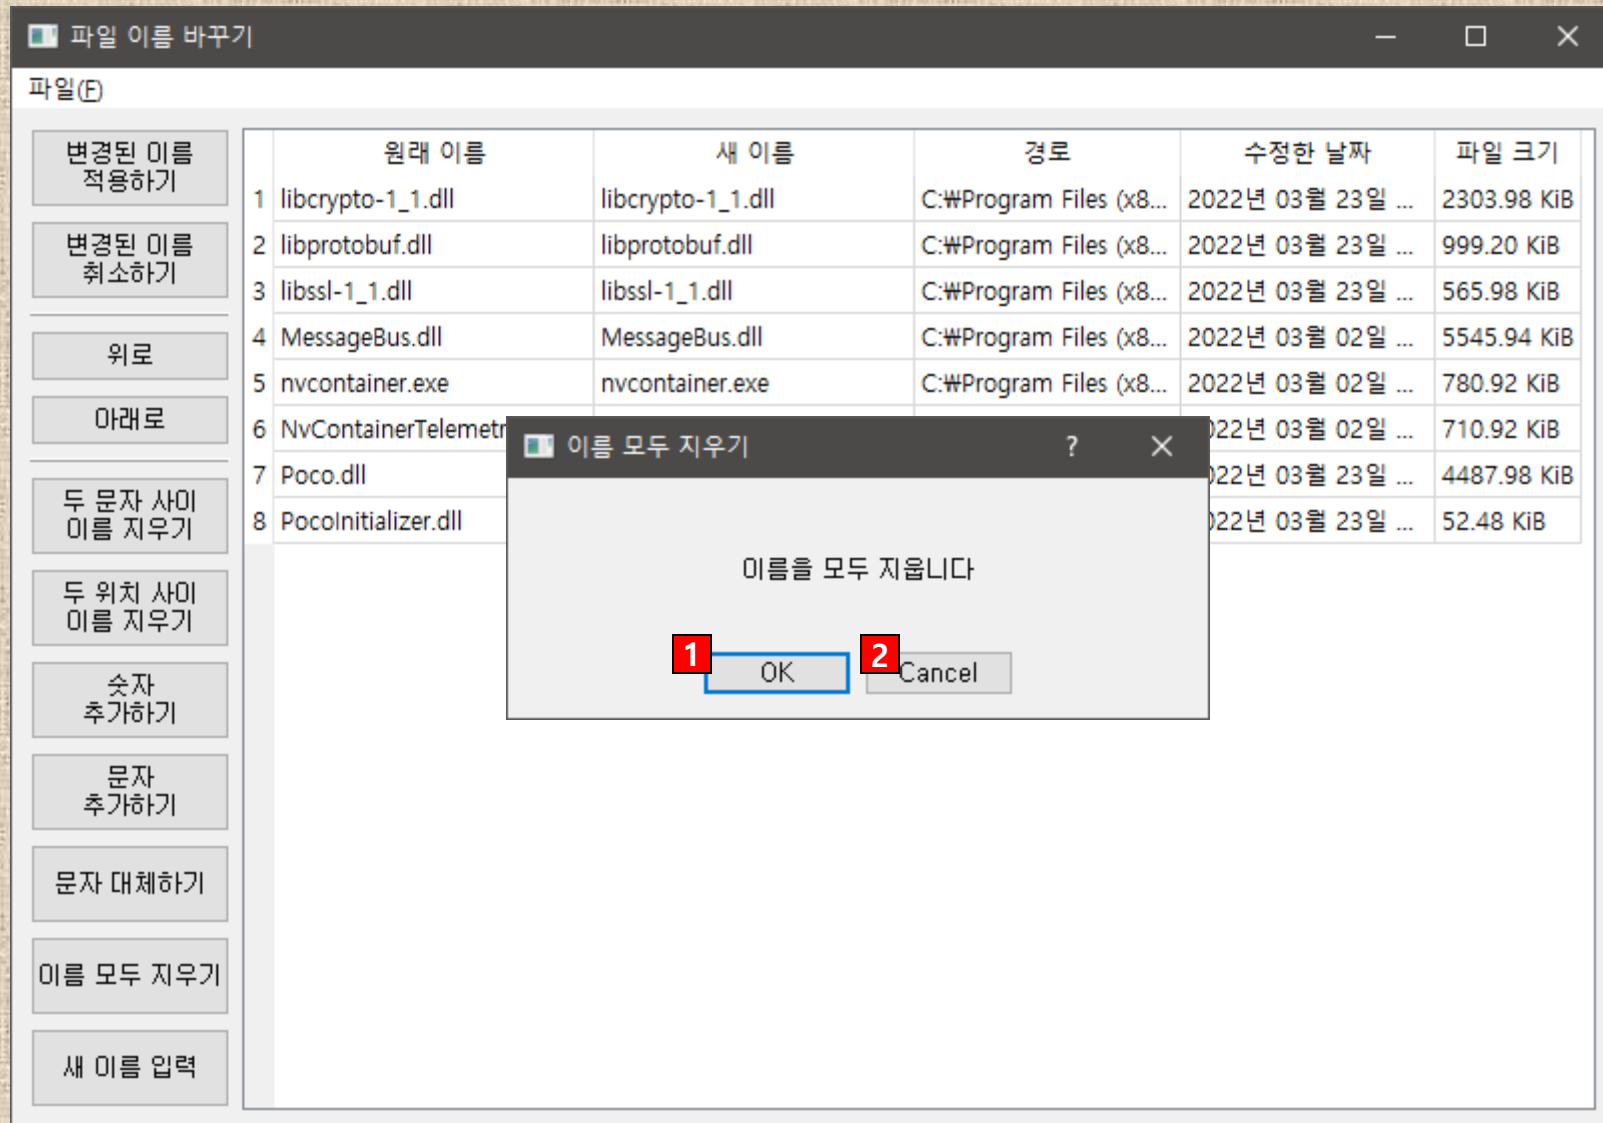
파일 이름 바꾸기

파일(F)

변경된 이름 적용하기

변경된 이름 취소하기

위로

아래로

두 문자 사이 이름 지우기

두 위치 사이 이름 지우기

숫자 추가하기

문자 추가하기

문자 대체하기

이름 모두 지우기

새 이름 입력

| | 원래 이름 | 새 이름 | 경로 | 수정한 날짜 | 파일 크기 |
|---|---|---|---|---|---|
| 1 | libcrypto-1_1.dll | libcrypto-1_1.dll | C:₩Program Files (x8... | 2022년 03월 23일 ... | 2303.98 KiB |
| 2 | libprotobuf.dll | libprotobuf.dll | C:₩Program Files (x8... | 2022년 03월 23일 ... | 999.20 KiB |
| 3 | libssl-1_1.dll | libssl-1_1.dll | C:₩Program Files (x8... | 2022년 03월 23일 ... | 565.98 KiB |
| 4 | MessageBus.dll | MessageBus.dll | C:₩Program Files (x8... | 2022년 03월 02일 ... | 5545.94 KiB |
| 5 | nvcontainer.exe | nvcontainer.exe | C:₩Program Files (x8... | 2022년 03월 02일 ... | 780.92 KiB |
| 6 | NvContainerTelemetr | | | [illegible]22년 03월 02일 ... | 710.92 KiB |
| 7 | Poco.dll | | | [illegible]22년 03월 23일 ... | 4487.98 KiB |
| 8 | PocoInitializer.dll | | | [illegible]22년 03월 23일 ... | 52.48 KiB |

이름 모두 지우기 ? ✕

이름을 모두 지웁니다

1 OK

2 Cancel